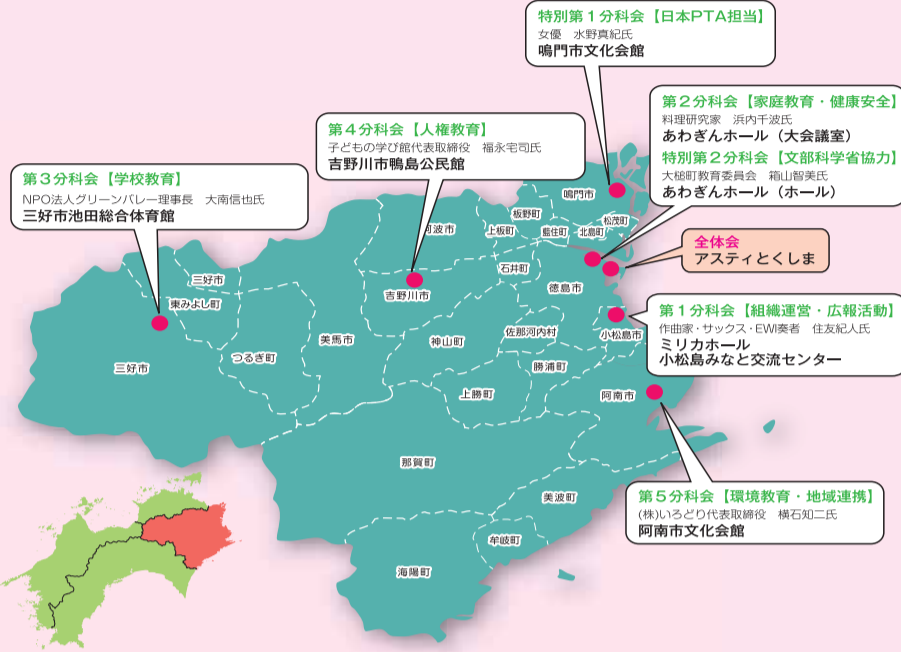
特別第１分科会【日本PTA担当】
女優　水野真紀氏
鳴門市文化会館

第２分科会【家庭教育・健康安全】
料理研究家　浜内千波氏
あわぎんホール（大会議室）
特別第２分科会【文部科学省協力】
大梔町教育委員会　箱山智美氏
あわぎんホール（ホール）

第４分科会【人権教育】
子どもの学び館代表取締役　福永宅司氏
吉野川市鴨島公民館

第３分科会【学校教育】
NPO法人グリーンバレー理事長　大南信也氏
三好市池田総合体育館

全体会
アスティとくしま

第１分科会【組織運営・広報活動】
作曲家・サックス・EWI奏者　住友紀人氏
ミリカホール
小松島みなと交流センター

第５分科会【環境教育・地域連携】
(株)いろどり代表取締役　横石知二氏
阿南市文化会館

鳴門市
板野町
上板町
藍住町
北島町
松茂町
阿波市
石井町
吉野川市
徳島市
三好市
東みよし町
美馬市
神山町
佐那河内村
小松島市
つるぎ町
勝浦町
三好市
上勝町
阿南市
那賀町
美波町
牟岐町
海陽町